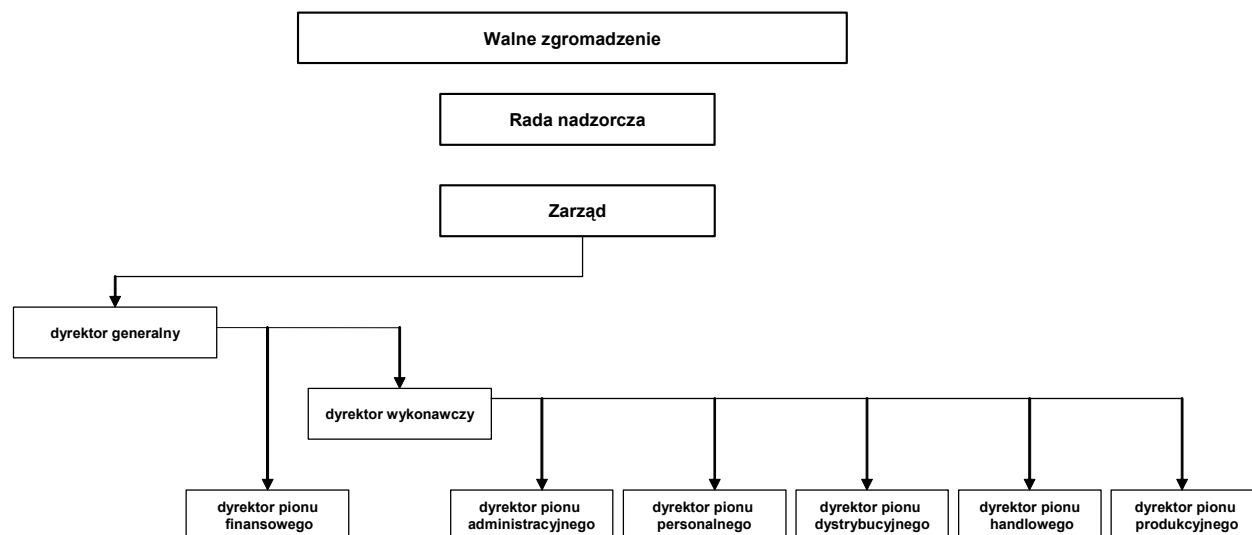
Walne zgromadzenie

Rada nadzorcza

Zarząd

dyrektor generalny

dyrektor wykonawczy

dyrektor pionu finansowego

dyrektor pionu administracyjnego

dyrektor pionu personalnego

dyrektor pionu dystrybucyjnego

dyrektor pionu handlowego

dyrektor pionu produkcyjnego